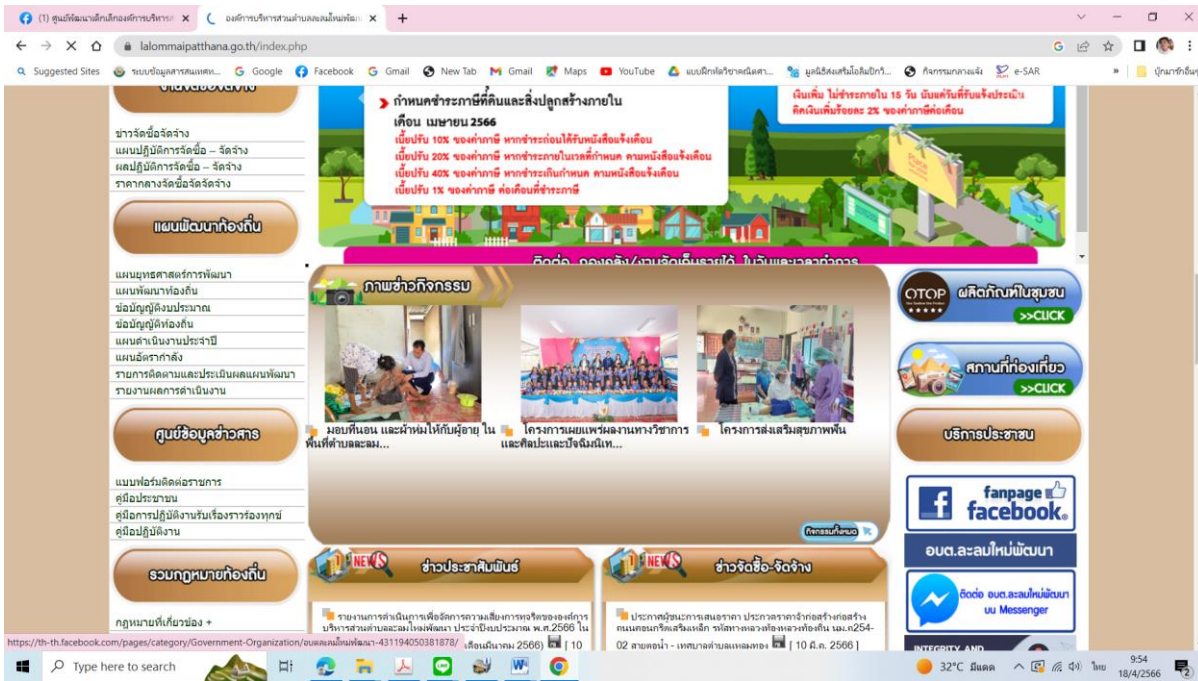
(1) ศูนย์พัฒนาเด็กเล็กองค์การบริหาร ×
องค์การบริหารส่วนตำบลละแมใหม่พัฒ ×
+

lalommaipatthana.go.th/index.php

Suggested Sites  ระบบข้อมูลสารสนเทศ...  Google  Facebook  Gmail  New Tab  Gmail  Maps  YouTube  แบบฝึกหัดวิชาคณิตศา...  มูลนิธิส่งเสริมโอลิมปิกวิ...  กิจกรรมกลางเจ้ง  e-SAR  บุ๊กมาร์กอื่นๆ

กำหนดชำระภาษีที่ดินและสิ่งปลูกสร้างภายใน เดือน เมษายน 2566
เบี้ยปรับ 10% ของค่าภาษี หากชำระก่อนได้รับหนังสือแจ้งเตือน
เบี้ยปรับ 20% ของค่าภาษี หากชำระภายในเวลาที่กำหนด ตามหนังสือแจ้งเตือน
เบี้ยปรับ 40% ของค่าภาษี หากชำระเกินกำหนด ตามหนังสือแจ้งเตือน
เบี้ยปรับ 1% ของค่าภาษี ต่อเดือนที่ชำระภาษี

เงินเพิ่ม ไม่ชำระภายใน 15 วัน นับแต่รับแจ้งประเมิน คิดเงินเพิ่มร้อยละ 2% ของค่าภาษีต่อเดือน

ติดต่อ กองคลัง/งานจัดเก็บรายได้ ในวันและเวลาราชการ

ข่าวจัดซื้อจัดจ้าง
แผนปฏิบัติการจัดซื้อ – จัดจ้าง
ผลปฏิบัติการจัดซื้อ – จัดจ้าง
ราคากลางจัดซื้อจัดจ้าง

แผนพัฒนาท้องถิ่น

แผนยุทธศาสตร์การพัฒนา
แผนพัฒนาท้องถิ่น
ข้อบัญญัติงบประมาณ
ข้อบัญญัติท้องถิ่น
แผนดำเนินงานประจำปี
แผนอัตรากำลัง
รายการติดตามและประเมินผลแผนพัฒนา
รายงานผลการดำเนินงาน

ศูนย์ข้อมูลข่าวสาร

แบบฟอร์มติดต่อราชการ
คู่มือประชาชน
คู่มือการปฏิบัติงานรับเรื่องราวร้องทุกข์
คู่มือปฏิบัติงาน

รวมกฎหมายท้องถิ่น

กฎหมายที่เกี่ยวข้อง +

ภาพข่าวกิจกรรม

มอบที่นอน และผ้าห่มให้กับผู้อายุ ในพื้นที่ตำบลละแม...
โครงการเผยแพร่ผลงานทางวิชาการและศิลปะและปัจฉิมนิเท...
โครงการส่งเสริมสุขภาพฟัน

กิจกรรมทั้งหมด

ข่าวประชาสัมพันธ์
รายงานการดำเนินการเพื่อจัดการความเสี่ยงการทุจริตขององค์การบริหารส่วนตำบลละแมใหม่พัฒนา ประจำปีงบประมาณ พ.ศ.2566 ใน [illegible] เดือนมีนาคม 2566) [ 10

ข่าวจัดซื้อ-จัดจ้าง
ประกาศผู้ชนะการเสนอราคา ประกวดราคาจ้างก่อสร้างถนนคอนกรีตเสริมเหล็ก รหัสทางหลวงท้องถิ่น ชพ.ถ254-02 สายคอน้ำ - เขตบาลตำบลแหลมทอง [ 10 มี.ค. 2566 ]

OTOP ผลิตภัณฑ์ในชุมชน >>CLICK
สถานที่ท่องเที่ยว >>CLICK
บริการประชาชน
fanpage facebook.
อบต.ละแมใหม่พัฒนา
ติดต่อ อบต.ละแมใหม่พัฒนา บน Messenger
INTEGRITY AND

https://th-th.facebook.com/pages/category/Government-Organization/อบตละแมใหม่พัฒนา-431194050381878/

Type here to search
32°C มีแดด
ไทย
9:54
18/4/2566